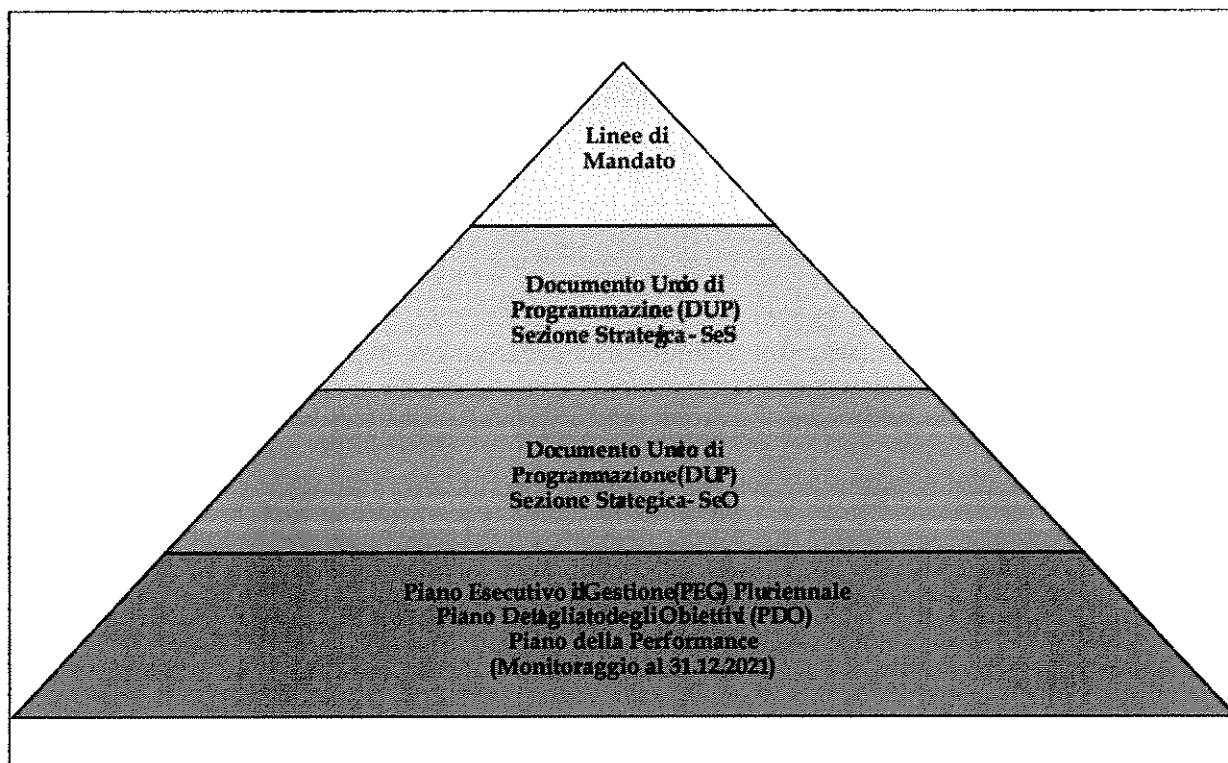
Linee di Mandato

Documento Unio di Programmazione (DUP) Sezione Strategica - SeS

Documento Unio di Programmazione(DUP) Sezione Stategica- SeO

Piano Esecutivo diGestione(PEG) Pluriennale
Piano DetagliatodegliObiettivi (PDO)
Piano della Performance
(Monitoraggio al 31.12.2021)